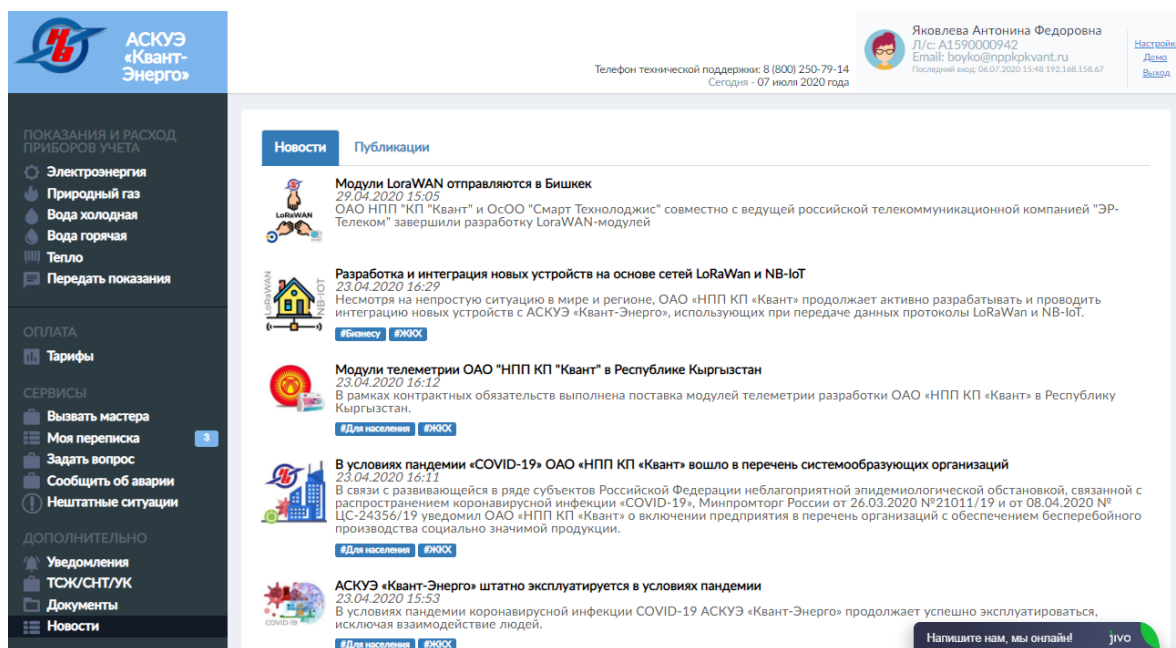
АСКУЭ «Квант-Энерго»

Телефон технической поддержки: 8 (800) 250-79-14
Сегодня - 07 июля 2020 года

Яковлева Антонина Федоровна
Л/с: А1590000942
Email: boyko@nppkpkvant.ru
Последний вход: 06.07.2020 15:48 192.168.158.67

Настройки
Демо
Выход

ПОКАЗАНИЯ И РАСХОД ПРИБОРОВ УЧЕТА
Электроэнергия
Природный газ
Вода холодная
Вода горячая
Тепло
Передать показания

ОПЛАТА
Тарифы

СЕРВИСЫ
Вызвать мастера
Моя переписка 3
Задать вопрос
Сообщить об аварии
Нештатные ситуации

ДОПОЛНИТЕЛЬНО
Уведомления
ТСЖ/СНТ/УК
Документы
Новости

Новости
Публикации

LoRaWAN

Модули LoraWAN отправляются в Бишкек
29.04.2020 15:05
ОАО НПП "КП "Квант" и ОсОО "Смарт Технолоджис" совместно с ведущей российской телекоммуникационной компанией "ЭР-Телеком" завершили разработку LoraWAN-модулей

LoRaWAN NB-IOT

Разработка и интеграция новых устройств на основе сетей LoRaWan и NB-IoT
23.04.2020 16:29
Несмотря на непростую ситуацию в мире и регионе, ОАО «НПП КП «Квант» продолжает активно разрабатывать и проводить интеграцию новых устройств с АСКУЭ «Квант-Энерго», использующих при передаче данных протоколы LoRaWan и NB-IoT.
#Бизнесу #ЖКХ

Модули телеметрии ОАО "НПП КП "Квант" в Республике Кыргызстан
23.04.2020 16:12
В рамках контрактных обязательств выполнена поставка модулей телеметрии разработки ОАО «НПП КП «Квант» в Республику Кыргызстан.
#Для населения #ЖКХ

В условиях пандемии «COVID-19» ОАО «НПП КП «Квант» вошло в перечень системообразующих организаций
23.04.2020 16:11
В связи с развивающейся в ряде субъектов Российской Федерации неблагоприятной эпидемиологической обстановкой, связанной с распространением коронавирусной инфекции «COVID-19», Минпромторг России от 26.03.2020 №21011/19 и от 08.04.2020 № ЦС-24356/19 уведомил ОАО «НПП КП «Квант» о включении предприятия в перечень организаций с обеспечением бесперебойного производства социально значимой продукции.
#Для населения #ЖКХ

COVID-19

АСКУЭ «Квант-Энерго» штатно эксплуатируется в условиях пандемии
23.04.2020 15:53
В условиях пандемии коронавирусной инфекции COVID-19 АСКУЭ «Квант-Энерго» продолжает успешно эксплуатироваться, исключая взаимодействие людей.
#Для населения #ЖКХ

Напишите нам, мы онлайн! jivo